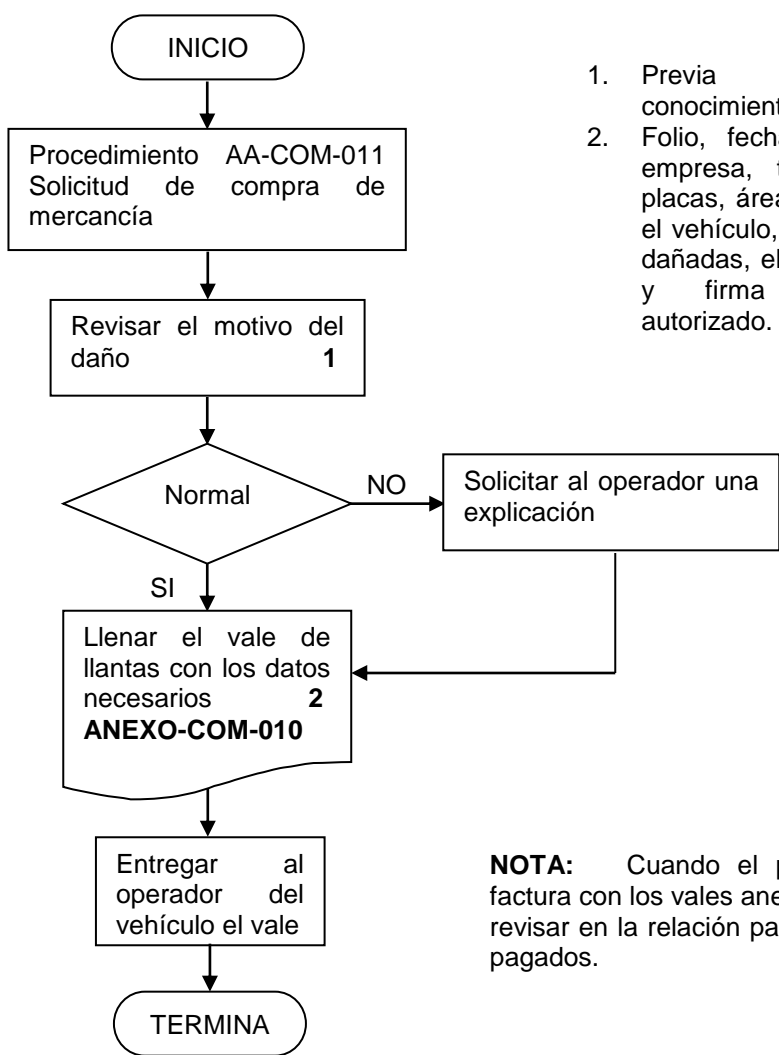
INICIO

Procedimiento AA-COM-011 Solicitud de compra de mercancía

Revisar el motivo del daño **1**

Normal

NO

Solicitar al operador una explicación

SI

Llenar el vale de llantas con los datos necesarios **2** **ANEXO-COM-010**

Entregar al operador del vehículo el vale

TERMINA

1. Previa conocimient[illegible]
2. Folio, fecha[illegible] empresa, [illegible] placas, área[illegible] el vehículo, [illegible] dañadas, el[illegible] y firma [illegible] autorizado.

**NOTA:** Cuando el p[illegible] factura con los vales ane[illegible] revisar en la relación pa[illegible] pagados.